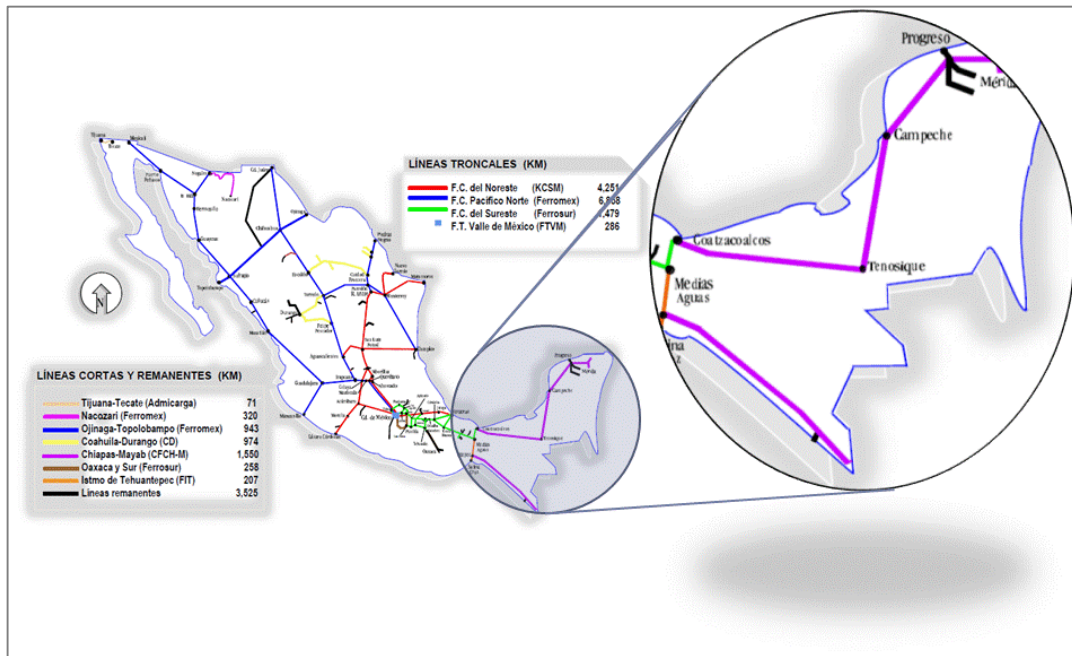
LÍNEAS TRONCALES (KM)

| | | |
|---|---|---|
| F.C. del Noreste | (KCSM) | 4,251 |
| F.C. Pacífico Norte | (Ferromex) | 6,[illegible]8 |
| F.C. del Sureste | (Ferrosur) | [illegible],479 |
| F.T. Valle de México | (FTVM) | 286 |

LÍNEAS CORTAS Y REMANENTES (KM)

| | |
|---|---|
| Tijuana-Tecate (Admicarga) | 71 |
| Nacozari (Ferromex) | 320 |
| Ojinaga-Topolobampo (Ferromex) | 943 |
| Coahuila-Durango (CD) | 974 |
| Chiapas-Mayab (CFCH-M) | 1,550 |
| Oaxaca y Sur (Ferrosur) | 258 |
| Istmo de Tehuantepec (FIT) | 207 |
| Líneas remanentes | 3,525 |

N

Progreso
Mérida
Campeche
Coatzacoalcos
Tenosique
Medias Aguas
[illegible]ina
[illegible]z